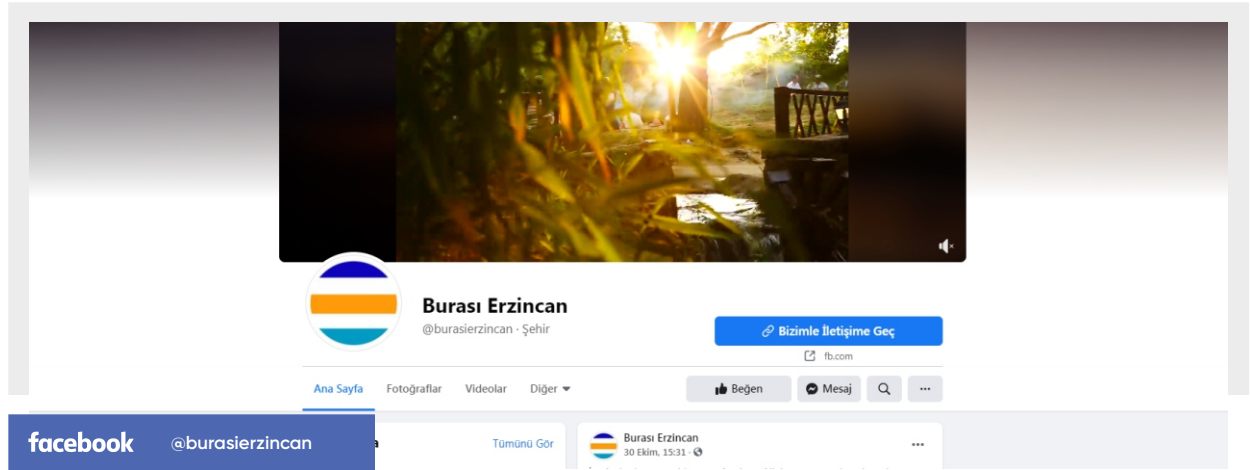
Burası Erzincan

@burasierzincan · Şehir

Bizimle İletişime Geç

fb.com

Ana Sayfa Fotoğraflar Videolar Diğer

Beğen Mesaj ···

Tümünü Gör

Burası Erzincan

30 Ekim, 15:31 ·

···

facebook @burasierzincan